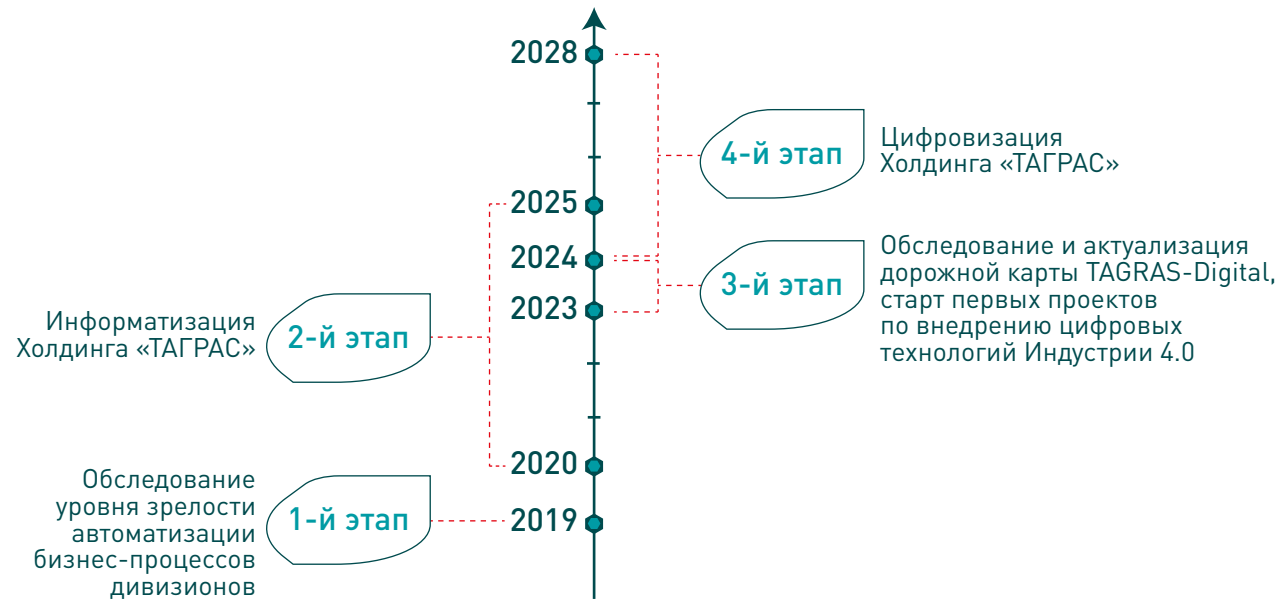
2028

4-й этап

Цифровизация Холдинга «ТАГРАС»

2025

2024

2023

3-й этап

Обследование и актуализация дорожной карты TAGRAS-Digital, старт первых проектов по внедрению цифровых технологий Индустрии 4.0

Информатизация Холдинга «ТАГРАС»

2-й этап

2020

Обследование уровня зрелости автоматизации бизнес-процессов дивизионов

1-й этап

2019